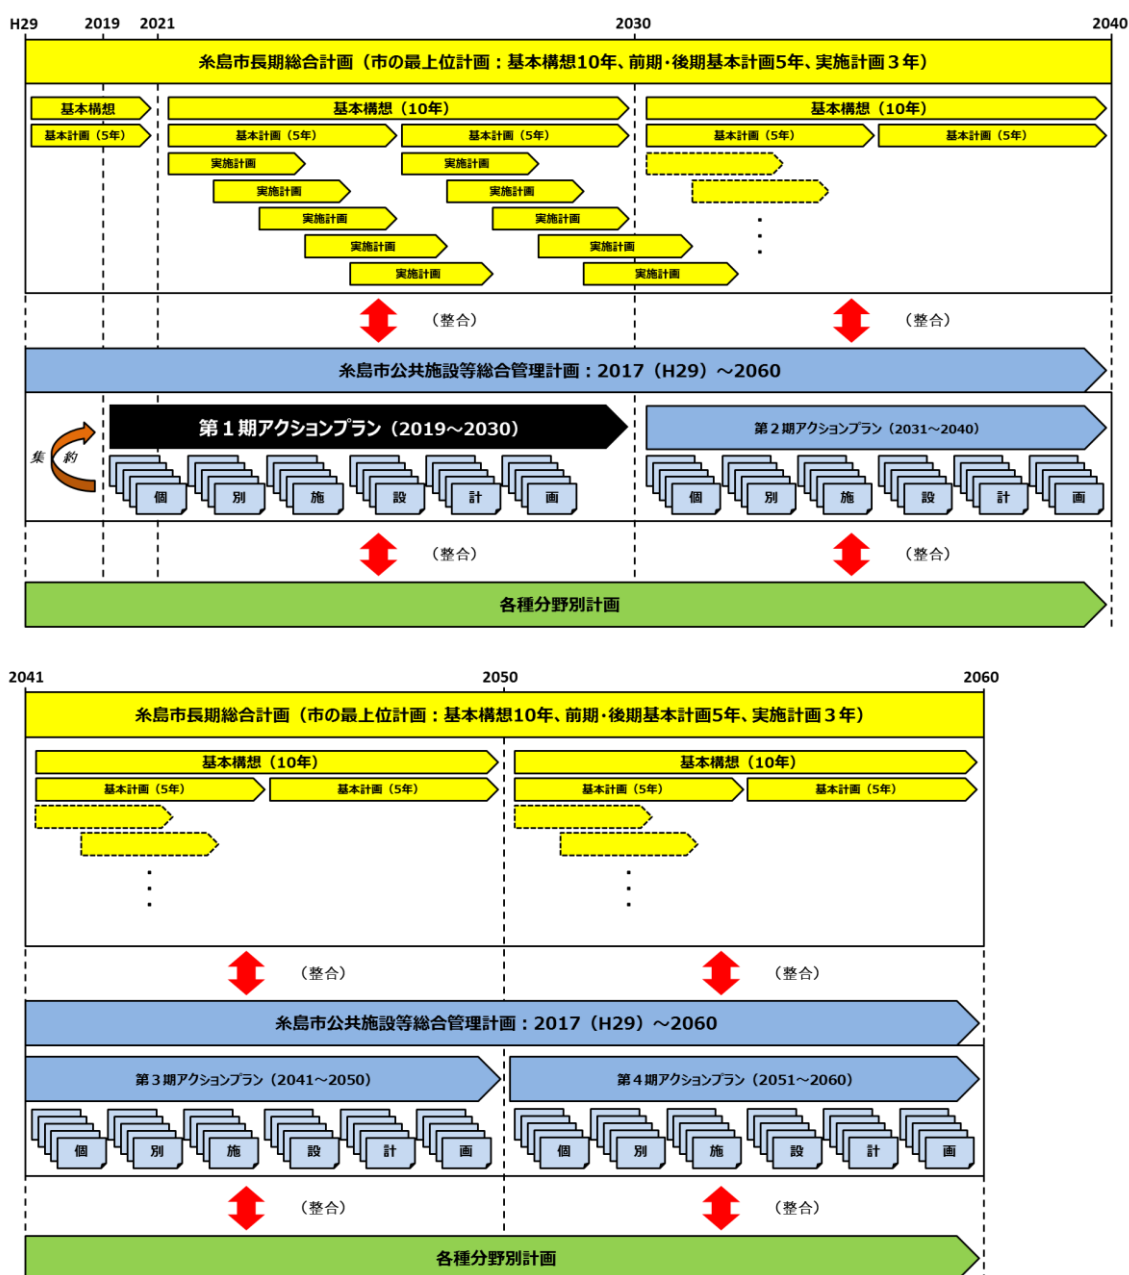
H29 2019 2021 2030 2040

糸島市長期総合計画（市の最上位計画：基本構想10年、前期・後期基本計画5年、実施計画３年）

基本構想
基本計画（5年）
基本構想（10年）
基本計画（5年）
基本計画（5年）
実施計画
実施計画
実施計画
実施計画
実施計画
実施計画
実施計画
実施計画
実施計画
実施計画
基本構想（10年）
基本計画（5年）
基本計画（5年）

（整合）
（整合）

糸島市公共施設等総合管理計画：2017（H29）～2060

集約
第１期アクションプラン（2019～2030）
個 別 施 設 計 画
第２期アクションプラン（2031～2040）
個 別 施 設 計 画

（整合）
（整合）

各種分野別計画

2041 2050 2060

糸島市長期総合計画（市の最上位計画：基本構想10年、前期・後期基本計画5年、実施計画３年）

基本構想（10年）
基本計画（5年）
基本計画（5年）
基本構想（10年）
基本計画（5年）
基本計画（5年）

（整合）
（整合）

糸島市公共施設等総合管理計画：2017（H29）～2060

第３期アクションプラン（2041～2050）
第４期アクションプラン（2051～2060）
個 別 施 設 計 画
個 別 施 設 計 画

（整合）
（整合）

各種分野別計画